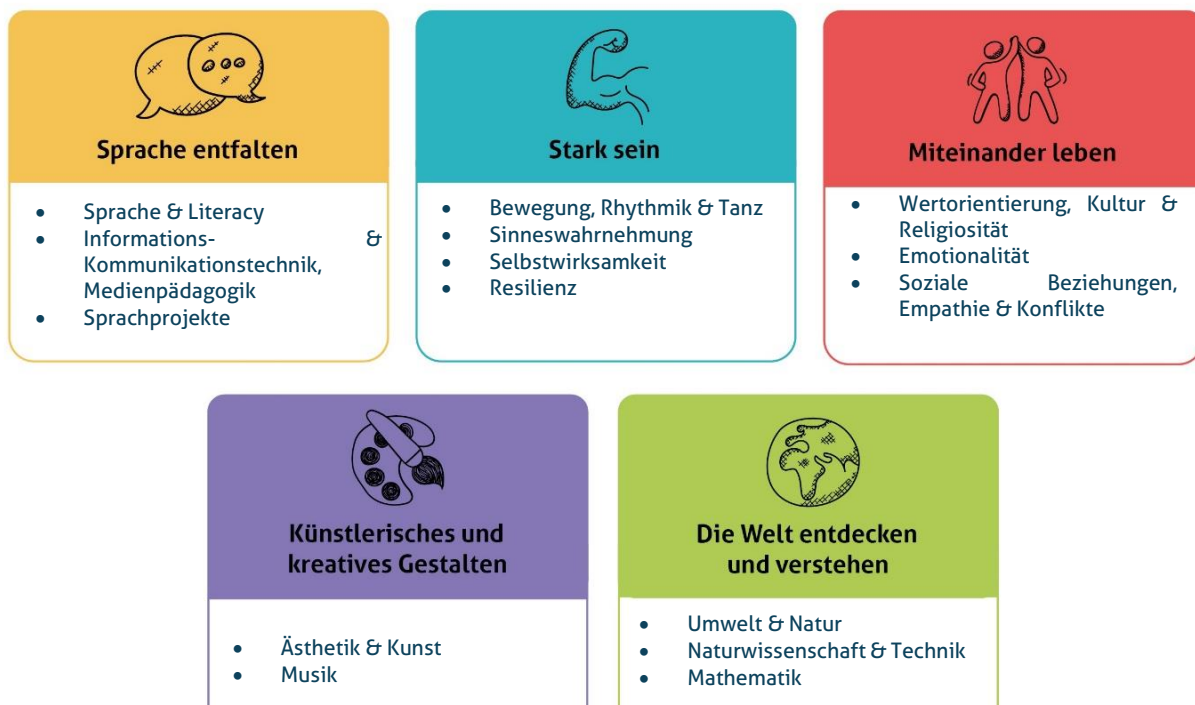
Sprache entfalten

- Sprache & Literacy
- Informations- & Kommunikationstechnik, Medienpädagogik
- Sprachprojekte

Stark sein

- Bewegung, Rhythmik & Tanz
- Sinneswahrnehmung
- Selbstwirksamkeit
- Resilienz

Miteinander leben

- Wertorientierung, Kultur & Religiosität
- Emotionalität
- Soziale Beziehungen, Empathie & Konflikte

Künstlerisches und kreatives Gestalten

- Ästhetik & Kunst
- Musik

Die Welt entdecken und verstehen

- Umwelt & Natur
- Naturwissenschaft & Technik
- Mathematik